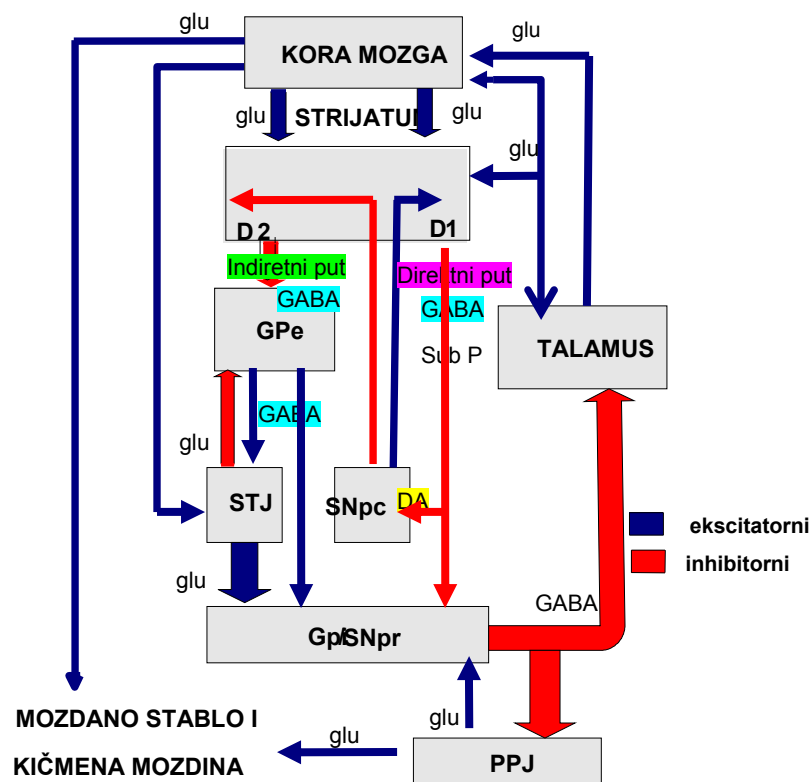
glu

KORA MOZGA

glu

glu

STRIJATUM

glu

glu

D 2

D1

Indiretni put

GABA

Diretni put

GABA

GPe

Sub P

TALAMUS

GABA

glu

STJ

SNpc

DA

ekscitatorni

inhibitorni

glu

GABA

Gpi/SNpr

glu

MOZDANO STABLO I

KIČMENA MOZDINA

glu

PPJ